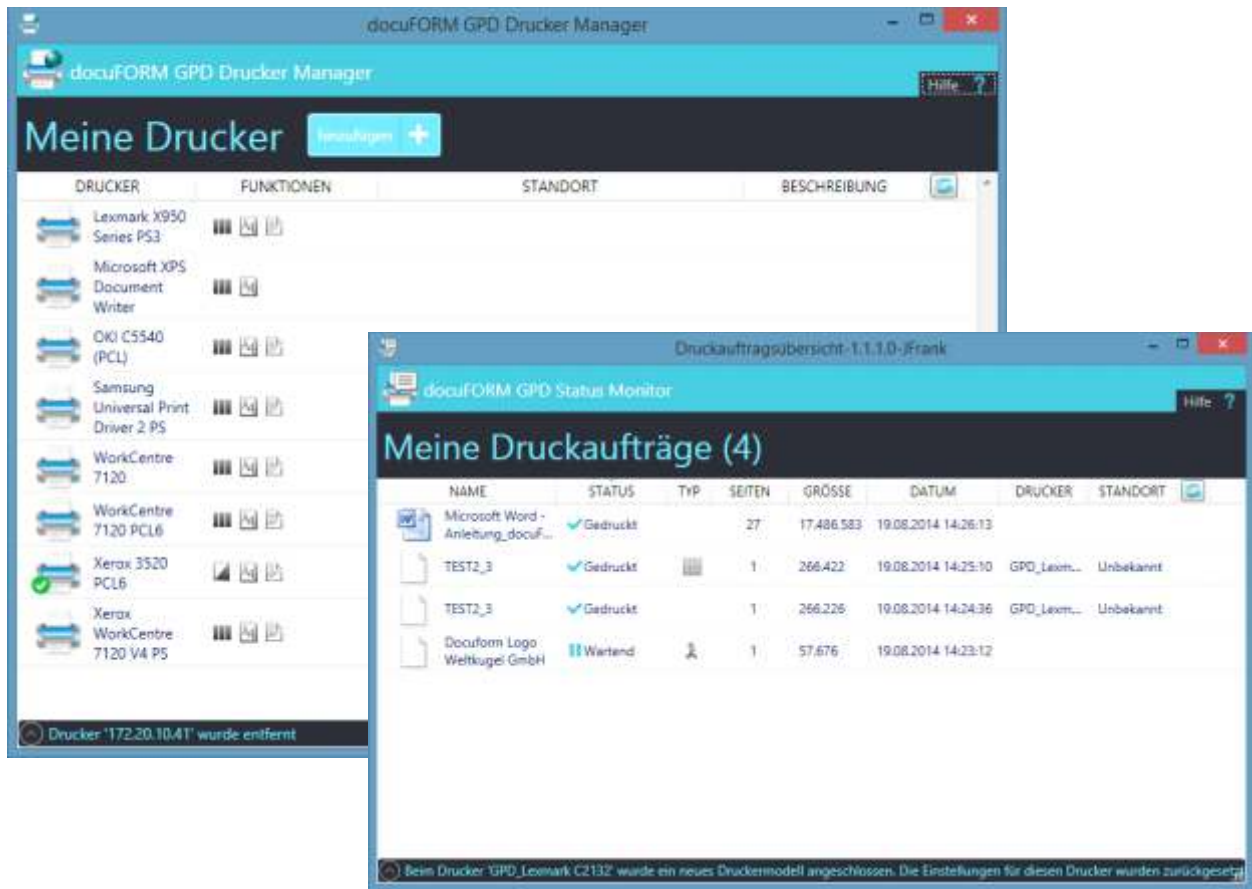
docuFORM GPD Drucker Manager

docuFORM GPD Drucker Manager

Hilfe ?

Meine Drucker

hinzufügen +

| DRUCKER | FUNKTIONEN | STANDORT | BESCHREIBUNG |
|---|---|---|---|
| Lexmark X950 Series PS3 | | | |
| Microsoft XPS Document Writer | | | |
| OKI C5540 (PCL) | | | |
| Samsung Universal Print Driver 2 PS | | | |
| WorkCentre 7120 | | | |
| WorkCentre 7120 PCL6 | | | |
| Xerox 3520 PCL6 | | | |
| Xerox WorkCentre 7120 V4 PS | | | |

Drucker '172.20.10.41' wurde entfernt

Druckauftragsübersicht-1.1.1.0-JFrank

docuFORM GPD Status Monitor

Hilfe ?

Meine Druckaufträge (4)

| NAME | STATUS | TYP | SEITEN | GRÖSSE | DATUM | DRUCKER | STANDORT |
|---|---|---|---|---|---|---|---|
| Microsoft Word - Anleitung_docuF... | Gedruckt | | 27 | 17.486.583 | 19.08.2014 14:26:13 | | |
| TEST2_3 | Gedruckt | | 1 | 266.422 | 19.08.2014 14:25:10 | GPD_Lexm... | Unbekannt |
| TEST2_3 | Gedruckt | | 1 | 266.226 | 19.08.2014 14:24:36 | GPD_Lexm... | Unbekannt |
| Docuform Logo Weltkugel GmbH | Wartend | | 1 | 57.676 | 19.08.2014 14:23:12 | | |

Beim Drucker 'GPD_Lexmark C2132' wurde ein neues Druckermodell angeschlossen. Die Einstellungen für diesen Drucker wurden zurückgesetz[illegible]